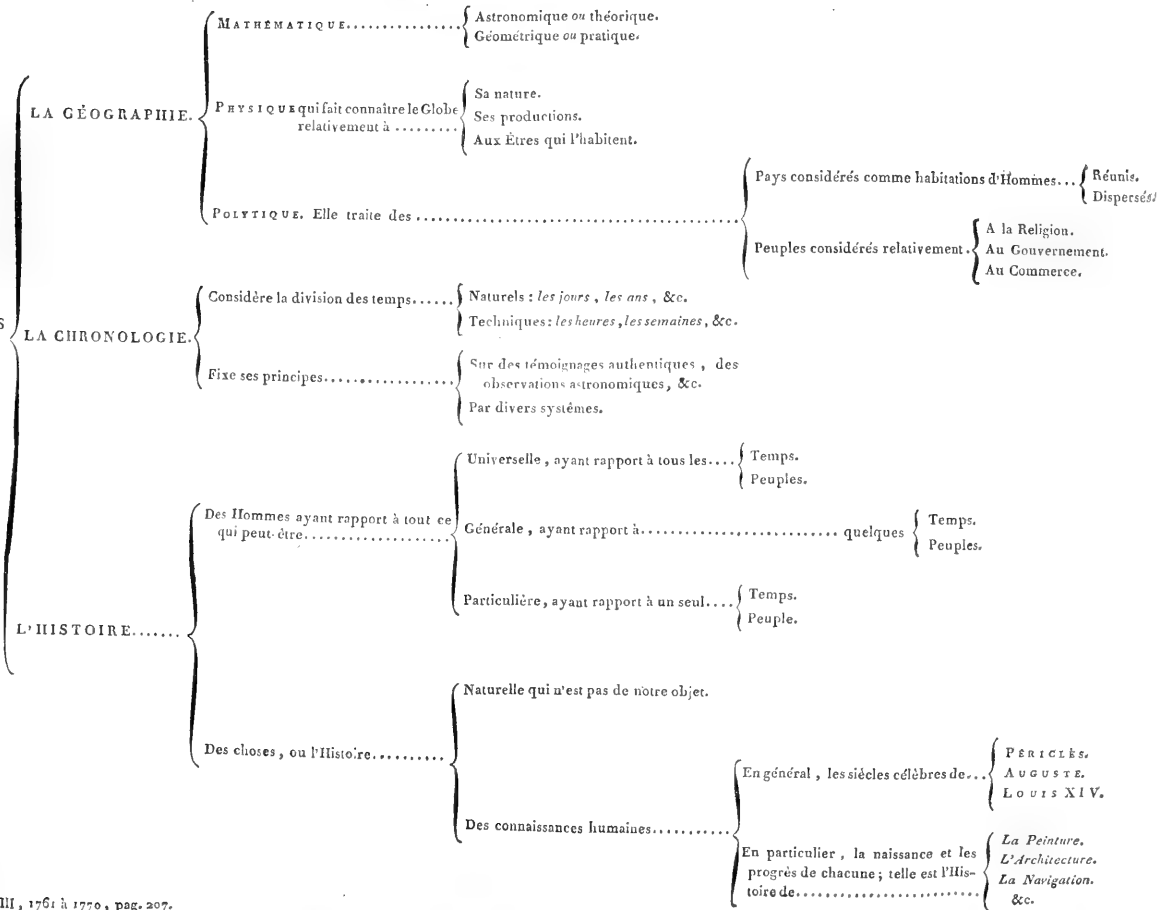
MATHÉMATIQUE................ Astronomique *ou* théorique. Géométrique *ou* pratique.

LA GÉOGRAPHIE.

PHYSIQUE qui fait connaître le Globe relativement à ......... Sa nature. Ses productions. Aux Êtres qui l'habitent.

POLITIQUE. Elle traite des ......................................... Pays considérés comme habitations d'Hommes... Réunis. Dispersés.

Peuples considérés relativement. A la Religion. Au Gouvernement. Au Commerce.

S

Considère la division des temps...... Naturels : *les jours*, *les ans*, &c. Techniques : *les heures*, *les semaines*, &c.

LA CHRONOLOGIE.

Fixe ses principes................ Sur des témoignages authentiques, des observations astronomiques, &c. Par divers systêmes.

Universelle, ayant rapport à tous les.... Temps. Peuples.

Des Hommes ayant rapport à tout ce qui peut être.................... Générale, ayant rapport à.......................... quelques Temps. Peuples.

Particulière, ayant rapport à un seul.... Temps. Peuple.

L'HISTOIRE.......

Naturelle qui n'est pas de notre objet.

Des choses, ou l'Histoire.........

En général, les siécles célèbres de... PÉRICLÈS. AUGUSTE. LOUIS XIV.

Des connaissances humaines..........

En particulier, la naissance et les progrès de chacune; telle est l'Histoire de.............................. *La Peinture. L'Architecture. La Navigation.* &c.

III, 1761 à 1770, pag. 207.